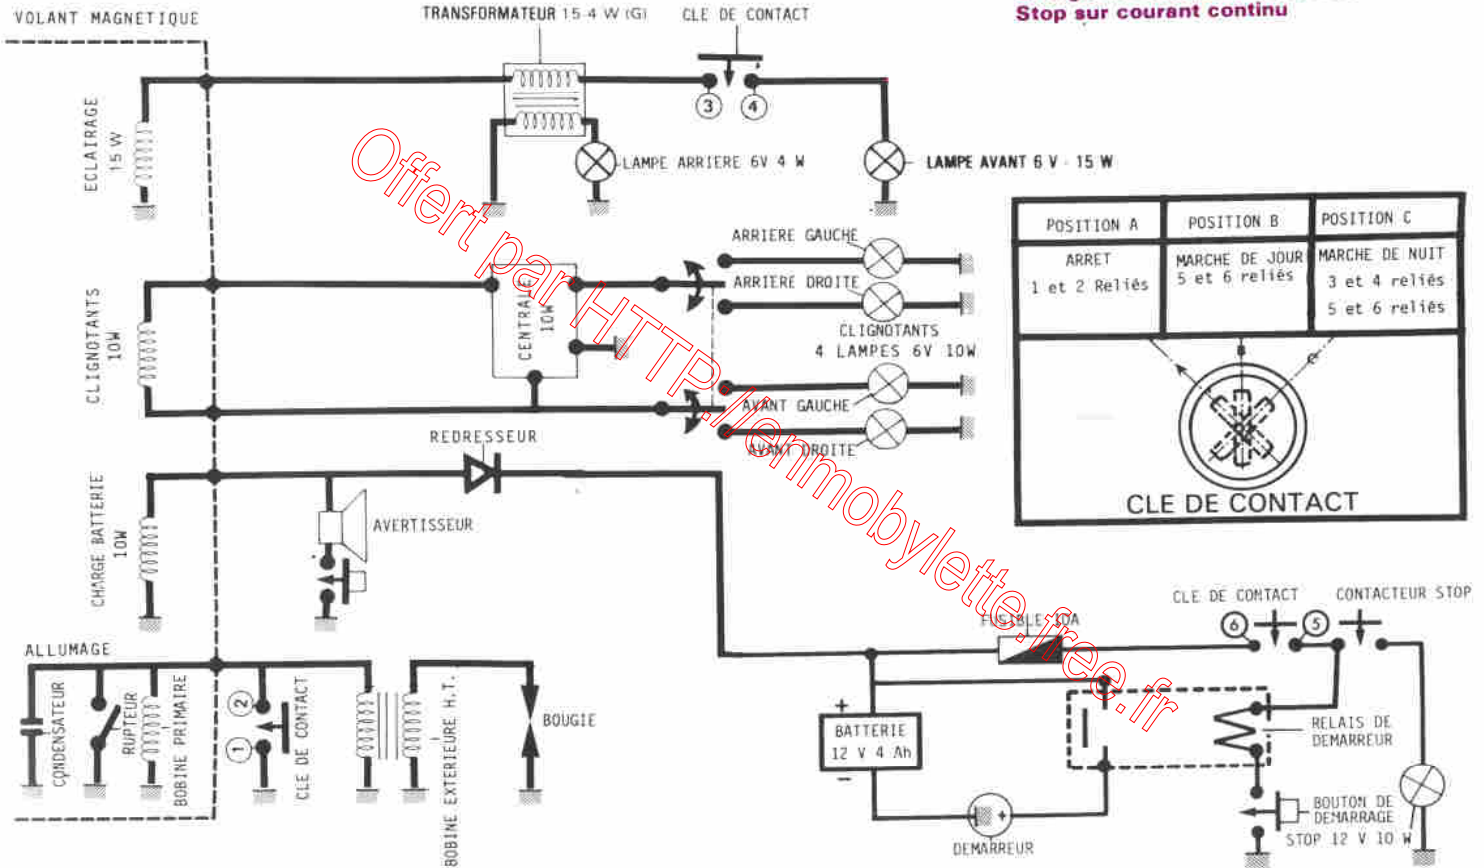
VOLANT MAGNETIQUE

TRANSFORMATEUR 15-4 W (G)

CLE DE CONTACT

Stop sur courant continu

ECLAIRAGE 15 W

3

4

LAMPE ARRIERE 6V 4 W

LAMPE AVANT 6 V - 15 W

Offert par HTTP://lemobylette.free.fr

| POSITION A | POSITION B | POSITION C |
|---|---|---|
| ARRET 1 et 2 Reliés | MARCHE DE JOUR 5 et 6 reliés | MARCHE DE NUIT 3 et 4 reliés 5 et 6 reliés |

CLE DE CONTACT

ARRIERE GAUCHE

ARRIERE DROITE

CLIGNOTANTS 10W

CENTRALE 10W

CLIGNOTANTS 4 LAMPES 6V 10W

AVANT GAUCHE

AVANT DROITE

REDRESSEUR

CHARGE BATTERIE 10W

AVERTISSEUR

CLE DE CONTACT

CONTACTEUR STOP

6

5

FUSIBLE 10A

ALLUMAGE

CONDENSATEUR

RUPTEUR

BOBINE PRIMAIRE

2

1

CLE DE CONTACT

BOBINE EXTERIEURE H.T.

BOUGIE

+

BATTERIE 12 V 4 Ah

-

RELAIS DE DEMARREUR

BOUTON DE DEMARRAGE

STOP 12 V 10 W

DEMARREUR